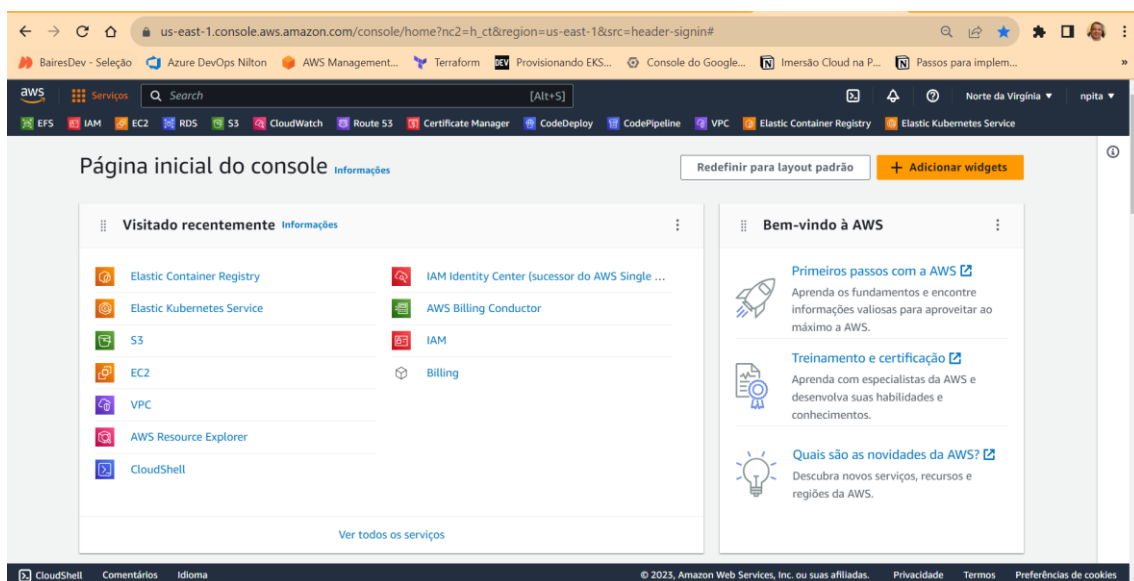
us-east-1.console.aws.amazon.com/console/home?nc2=h_ct&region=us-east-1&src=header-signin#

BairesDev - Seleção | Azure DevOps Nilton | AWS Management... | Terraform | Provisionando EKS... | Console do Google... | Imersão Cloud na P... | Passos para implem... | »

aws | Serviços | Search | [Alt+S] | Norte da Virgínia ▼ | npita ▼

EFS | IAM | EC2 | RDS | S3 | CloudWatch | Route 53 | Certificate Manager | CodeDeploy | CodePipeline | VPC | Elastic Container Registry | Elastic Kubernetes Service

Página inicial do console Informações

Redefinir para layout padrão

+ Adicionar widgets

Visitado recentemente Informações

Elastic Container Registry
Elastic Kubernetes Service
S3
EC2
VPC
AWS Resource Explorer
CloudShell

IAM Identity Center (sucessor do AWS Single ...
AWS Billing Conductor
IAM
Billing

Ver todos os serviços

Bem-vindo à AWS

Primeiros passos com a AWS
Aprenda os fundamentos e encontre informações valiosas para aproveitar ao máximo a AWS.

Treinamento e certificação
Aprenda com especialistas da AWS e desenvolva suas habilidades e conhecimentos.

Quais são as novidades da AWS?
Descubra novos serviços, recursos e regiões da AWS.

CloudShell | Comentários | Idioma | © 2023, Amazon Web Services, Inc. ou suas afiliadas. | Privacidade | Termos | Preferências de cookies